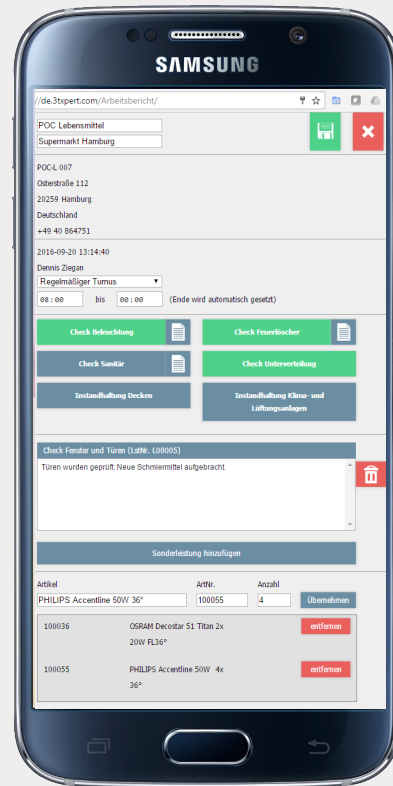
SAMSUNG

//de.3txpert.com/Arbeitsbericht/

POC Lebensmittel
Supermarkt Hamburg

POC-L 007
Osterstraße 112
20259 Hamburg
Deutschland
+49 40 864751

2016-09-20 13:14:40
Dennis Ziegan
Regelmäßiger Turnus
08:00 bis 00:00 (Ende wird automatisch gesetzt)

Check Beleuchtung
Check Feuerlöscher
Check Sanitär
Check Unterverteilung
Instandhaltung Decken
Instandhaltung Klima- und Lüftungsanlagen

Check Fenster und Türen (LstNr. L00005)
Türen wurden geprüft; Neue Schmiermittel aufgebracht.

Sonderleistung hinzufügen

Artikel
PHILIPS Accentline 50W 36°
ArtNr.
100055
Anzahl
4
Übernehmen

100036 OSRAM Decostar 51 Titan 2x 20W FL36° entfernen
100055 PHILIPS Accentline 50W 4x 36° entfernen